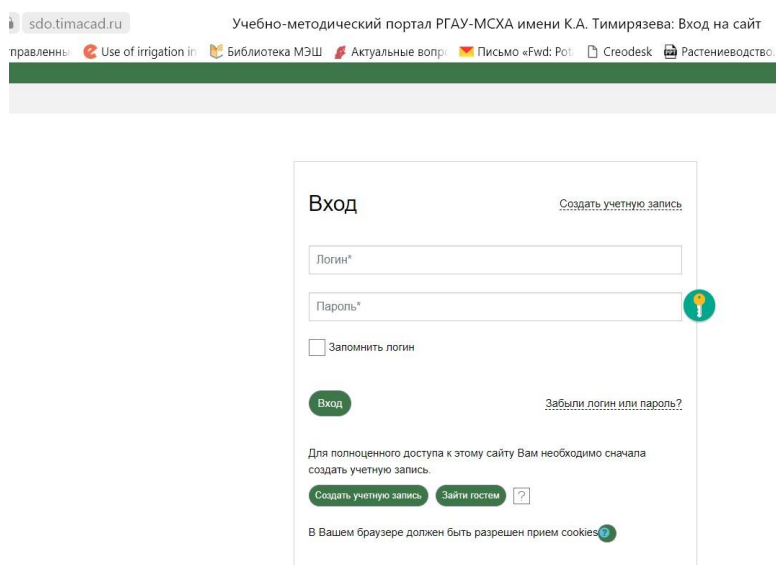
sdo.timacad.ru Учебно-методический портал РГАУ-МСХА имени К.А. Тимирязева: Вход на сайт

тправленны Use of irrigation ir Библиотека МЭШ Актуальные вопр Письмо «Fwd: Pot Creodesk Растениеводство.

Вход

Создать учетную запись

Логин*

Пароль*

Запомнить логин

Вход

Забыли логин или пароль?

Для полноценного доступа к этому сайту Вам необходимо сначала создать учетную запись.

Создать учетную запись Зайти гостем ?

В Вашем браузере должен быть разрешен прием cookies